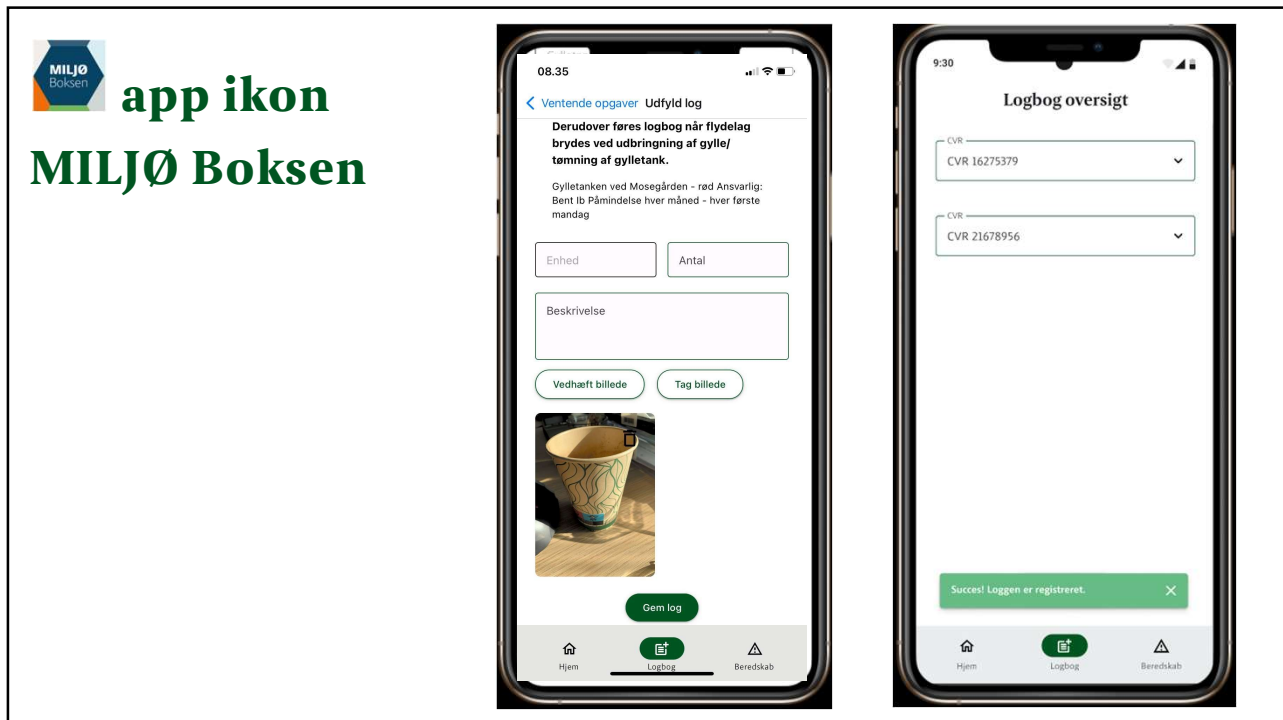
MILJØ Boksen

app ikon
MILJØ Boksen

08.35

Ventende opgaver Udfyld log

Derudover føres logbog når flydelag brydes ved udbringning af gylle/ tømning af gylletank.

Gylletanken ved Mosegården - rød Ansvarlig: Bent Ib Påmindelse hver måned - hver første mandag

Enhed

Antal

Beskrivelse

Vedhæft billede

Tag billede

Gem log

Hjem

Logbog

Beredskab

9:30

Logbog oversigt

CVR
CVR 16275379

CVR
CVR 21678956

Succes! Loggen er registreret.

Hjem

Logbog

Beredskab